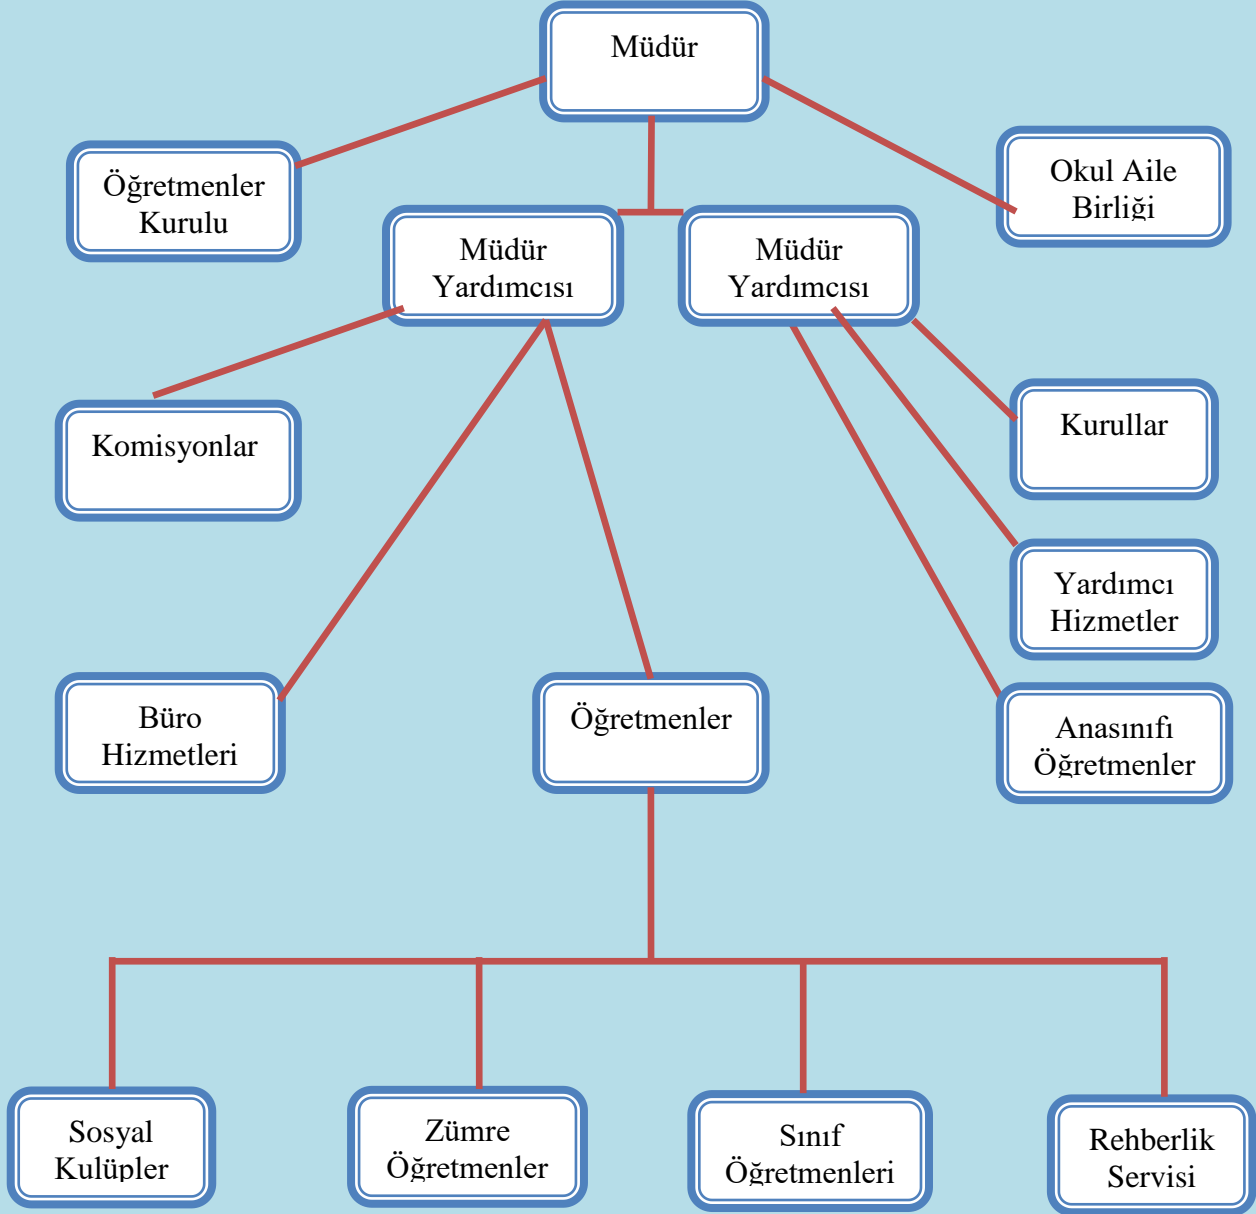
Müdür

Öğretmenler Kurulu

Okul Aile Birliği

Müdür Yardımcısı

Müdür Yardımcısı

Komisyonlar

Kurullar

Yardımcı Hizmetler

Büro Hizmetleri

Öğretmenler

Anasınıfı Öğretmenler

Sosyal Kulüpler

Zümre Öğretmenler

Sınıf Öğretmenleri

Rehberlik Servisi